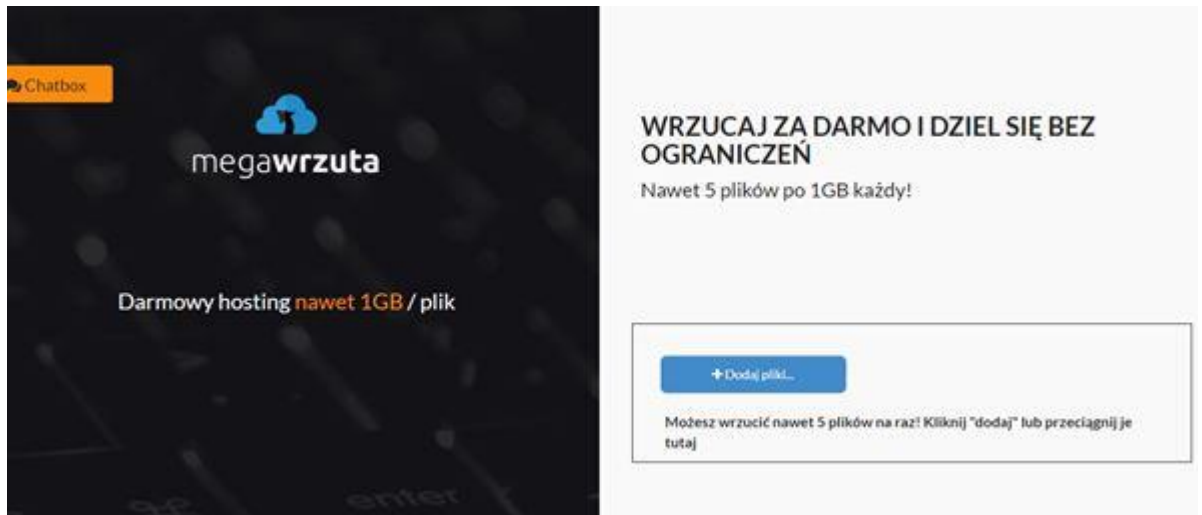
Chatbox

megawrzuta

Darmowy hosting nawet 1GB / plik

WRZUCAJ ZA DARMO I DZIEL SIĘ BEZ OGRANICZEŃ

Nawet 5 plików po 1GB każdy!

+ Dodaj pliki...

Możesz wrzucić nawet 5 plików na raz! Kliknij "dodaj" lub przeciągnij je tutaj